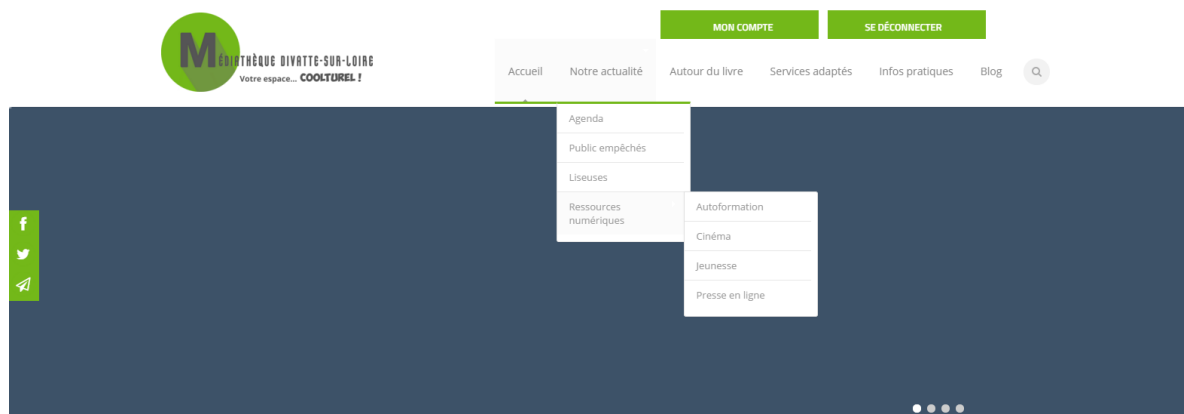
MON COMPTE
SE DÉCONNECTER

MÉDIATHÈQUE DIVATTE-SUR-LOIRE
Votre espace... COOLTUREL !

Accueil
Notre actualité
Autour du livre
Services adaptés
Infos pratiques
Blog

Agenda
Public empêchés
Liseuses
Ressources numériques

Autoformation
Cinéma
Jeunesse
Presse en ligne